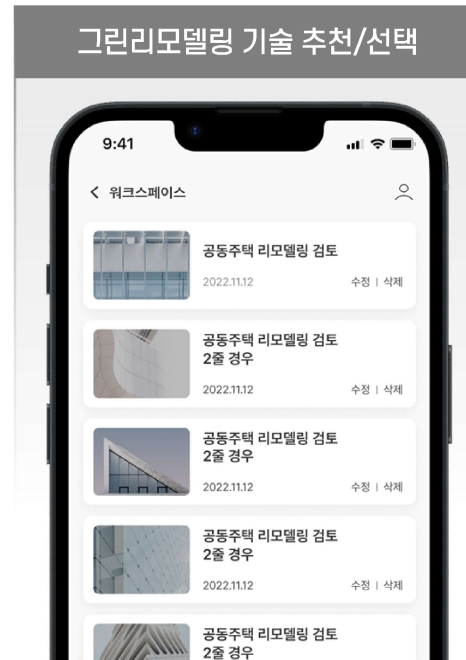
그린리모델링 기술 추천/선택

9:41

< 워크스페이스

공동주택 리모델링 검토
2022.11.12
수정 | 삭제

공동주택 리모델링 검토 2줄 경우
2022.11.12
수정 | 삭제

공동주택 리모델링 검토 2줄 경우
2022.11.12
수정 | 삭제

공동주택 리모델링 검토 2줄 경우
2022.11.12
수정 | 삭제

공동주택 리모델링 검토 2줄 경우